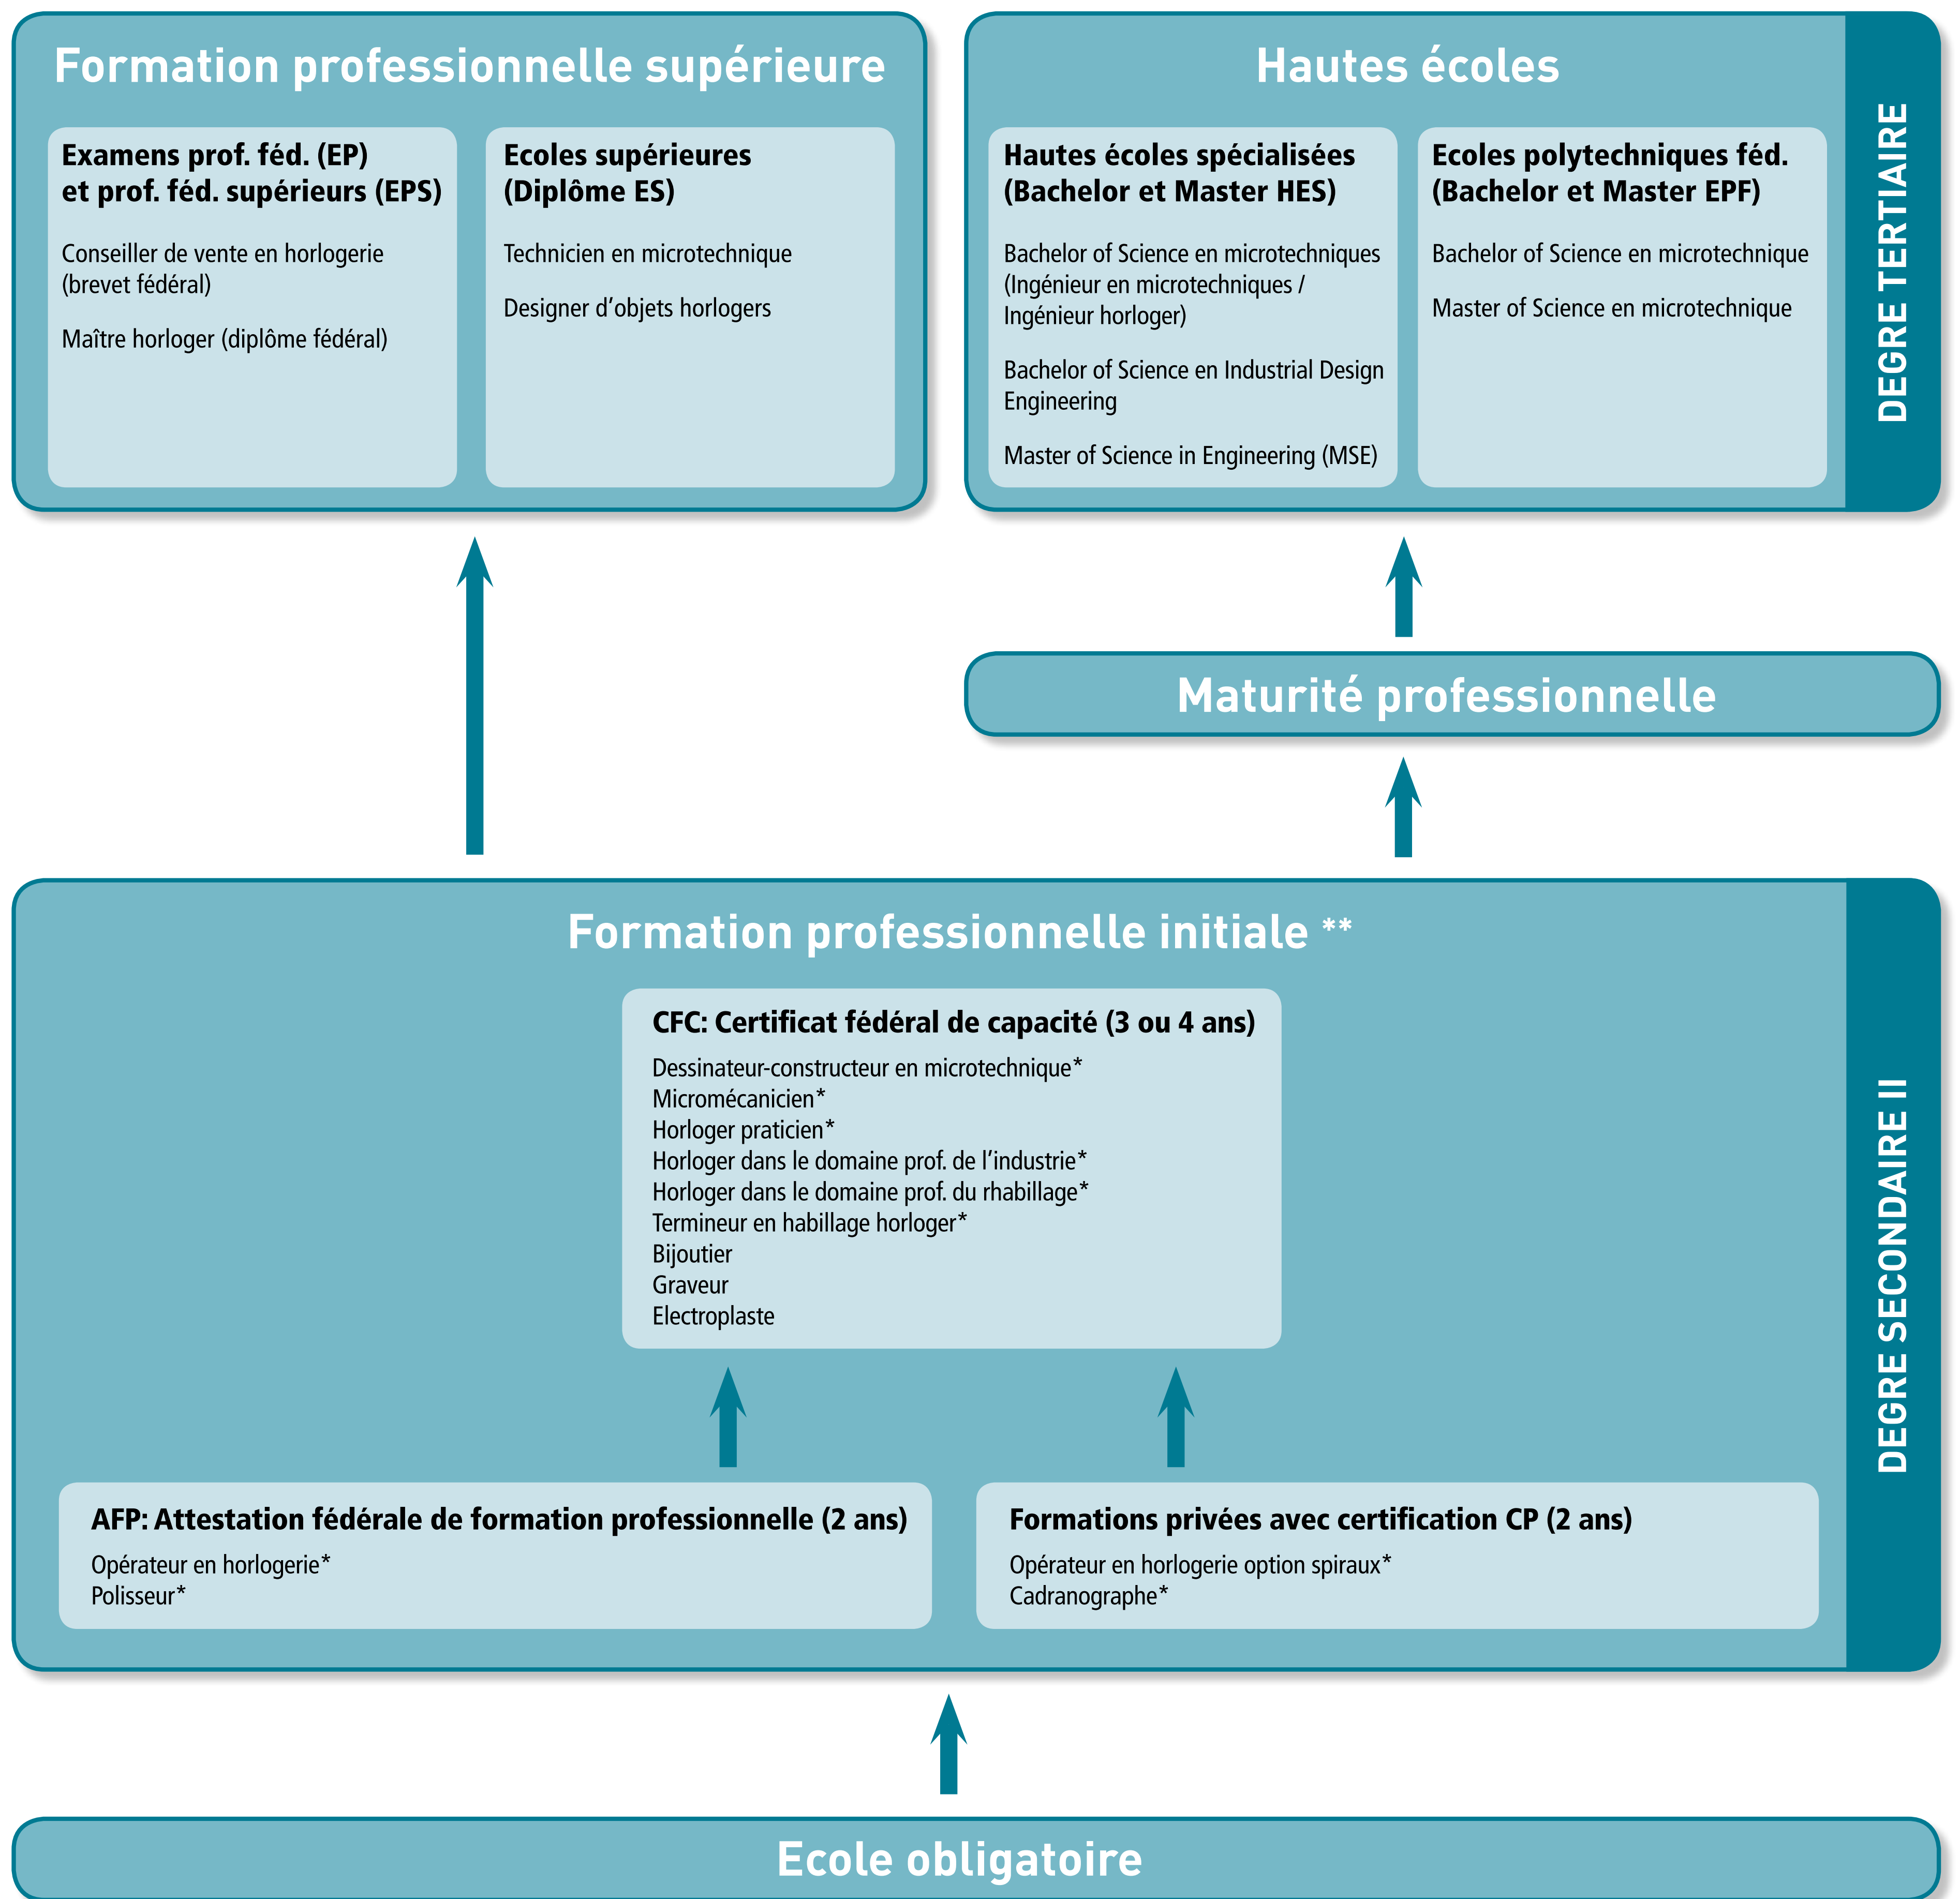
Formation professionnelle supérieure

Examens prof. féd. (EP) et prof. féd. supérieurs (EPS)

Conseiller de vente en horlogerie (brevet fédéral)

Maître horloger (diplôme fédéral)

Ecoles supérieures (Diplôme ES)

Technicien en microtechnique

Designer d'objets horlogers

Hautes écoles

Hautes écoles spécialisées (Bachelor et Master HES)

Bachelor of Science en microtechniques (Ingénieur en microtechniques / Ingénieur horloger)

Bachelor of Science en Industrial Design Engineering

Master of Science in Engineering (MSE)

Ecoles polytechniques féd. (Bachelor et Master EPF)

Bachelor of Science en microtechnique

Master of Science en microtechnique

DEGRE TERTIAIRE

Maturité professionnelle

Formation professionnelle initiale **

CFC: Certificat fédéral de capacité (3 ou 4 ans)

Dessinateur-constructeur en microtechnique*
Micromécanicien*
Horloger praticien*
Horloger dans le domaine prof. de l'industrie*
Horloger dans le domaine prof. du rhabillage*
Termineur en habillage horloger*
Bijoutier
Graveur
Electroplaste

AFP: Attestation fédérale de formation professionnelle (2 ans)

Opérateur en horlogerie*
Polisseur*

Formations privées avec certification CP (2 ans)

Opérateur en horlogerie option spiraux*
Cadranographe*

DEGRE SECONDAIRE II

Ecole obligatoire